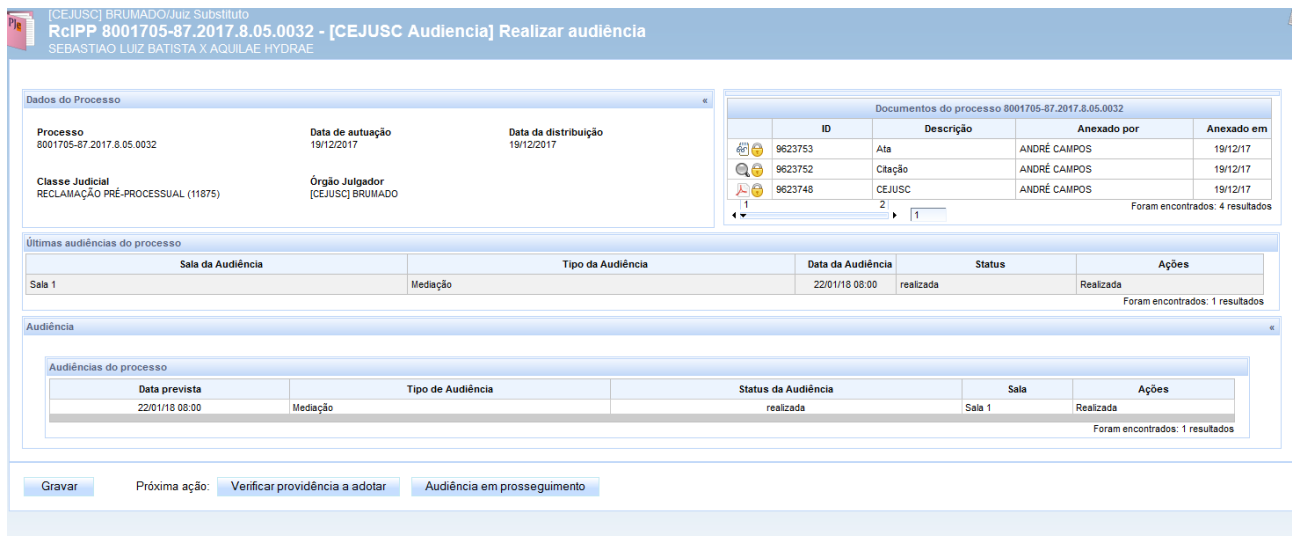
PJe
[CEJUSC] BRUMADO/Juiz Substituto
RcIPP 8001705-87.2017.8.05.0032 - [CEJUSC Audiencia] Realizar audiência
SEBASTIAO LUIZ BATISTA X AQUILAE HYDRAE

Dados do Processo «

Processo
8001705-87.2017.8.05.0032

Data de autuação
19/12/2017

Data da distribuição
19/12/2017

Classe Judicial
RECLAMAÇÃO PRÉ-PROCESSUAL (11875)

Órgão Julgador
[CEJUSC] BRUMADO

Documentos do processo 8001705-87.2017.8.05.0032

| | ID | Descrição | Anexado por | Anexado em |
|---|---|---|---|---|
| | 9623753 | Ata | ANDRÉ CAMPOS | 19/12/17 |
| | 9623752 | Citação | ANDRÉ CAMPOS | 19/12/17 |
| | 9623748 | CEJUSC | ANDRÉ CAMPOS | 19/12/17 |

1 2 1
Foram encontrados: 4 resultados

Últimas audiências do processo

| Sala da Audiência | Tipo da Audiência | Data da Audiência | Status | Ações |
|---|---|---|---|---|
| Sala 1 | Mediação | 22/01/18 08:00 | realizada | Realizada |

Foram encontrados: 1 resultados

Audiência «

Audiências do processo

| Data prevista | Tipo de Audiência | Status da Audiência | Sala | Ações |
|---|---|---|---|---|
| 22/01/18 08:00 | Mediação | realizada | Sala 1 | Realizada |

Foram encontrados: 1 resultados

Gravar Próxima ação: Verificar providência a adotar Audiência em prosseguimento